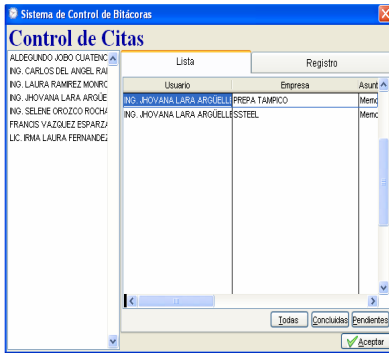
Sistema de Control de Bitácoras

Control de Citas

ALDEGUNDO JOBO CUATENC
ING. CARLOS DEL ANGEL RA
ING. LAURA RAMIREZ MONRC
ING. JHOVANA LARA ARGÜE
ING. SELENE OROZCO ROCHA
FRANCIS VAZQUEZ ESPARZA
LIC. IRMA LAURA FERNANDEZ

Lista | Registro

| Usuario | Empresa | Asunt |
|---|---|---|
| ING. JHOVANA LARA ARGÜELL | PREPA TAMPICO | Memo |
| ING. JHOVANA LARA ARGÜELL | SSTEEL | Memo |

Todas | Concluidas | Pendientes

Aceptar